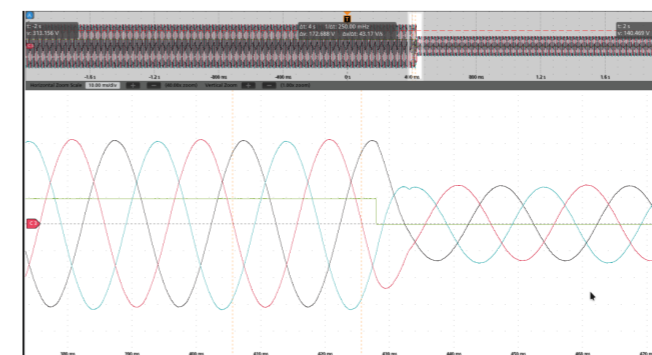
A
T
t: -2 s
v: 313.556 V
Δt: 4 s 1/Δt: 250.00 mHz
Δv: 172.688 V Δv/Δt: 43.17 V/s
t: 2 s
v: 140.869 V
-1.6 s
-1.2 s
-800 ms
-400 ms
0 s
400 ms
800 ms
1.2 s
1.6 s
Horizontal Zoom Scale 10.00 ms/div
Vertical Zoom
380 ms
390 ms
400 ms
410 ms
420 ms
430 ms
440 ms
450 ms
460 ms
470 ms